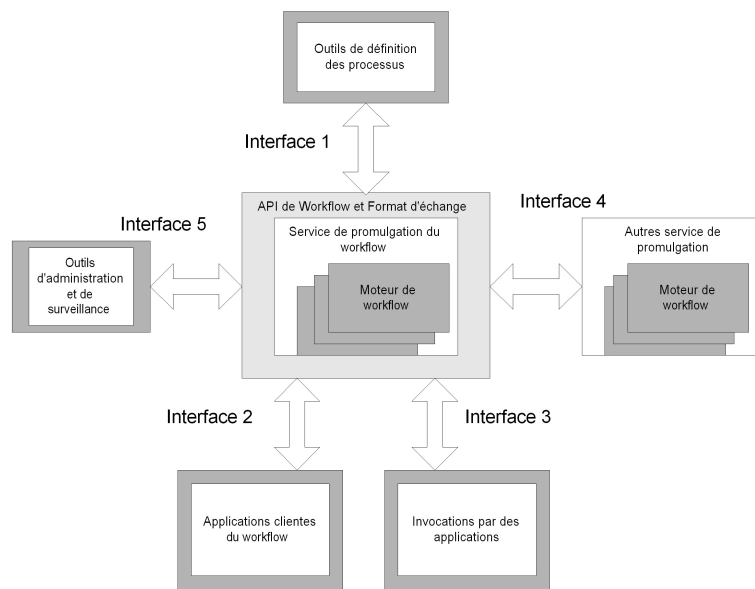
Outils de définition des processus

Interface 1

API de Workflow et Format d'échange

Service de promulgation du workflow

Moteur de workflow

Interface 5

Outils d'administration et de surveillance

Interface 4

Autres service de promulgation

Moteur de workflow

Interface 2

Interface 3

Applications clientes du workflow

Invocations par des applications